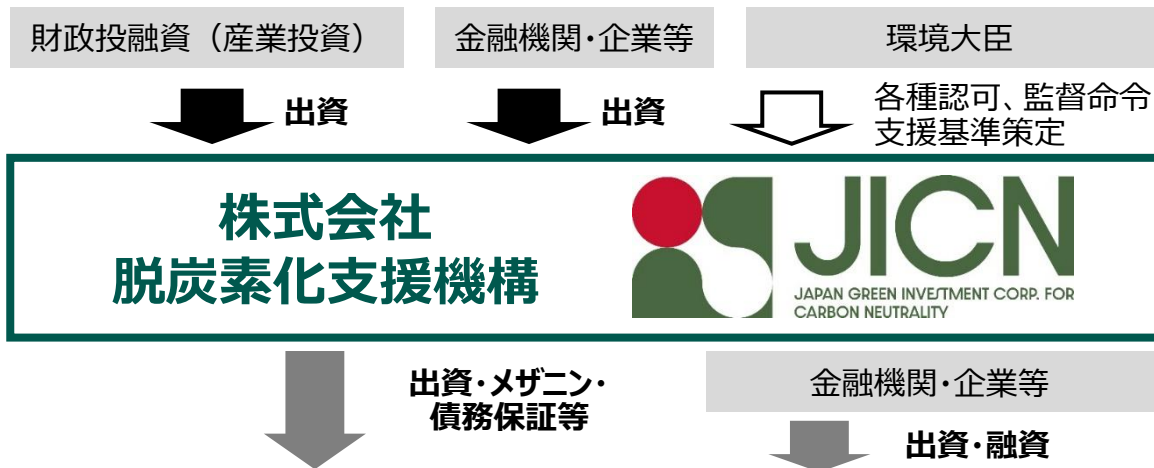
財政投融資（産業投資）

金融機関・企業等

環境大臣

出資

出資

各種認可、監督命令
支援基準策定

株式会社
脱炭素化支援機構

JICN
JAPAN GREEN INVESTMENT CORP. FOR CARBON NEUTRALITY

出資・メザニン・
債務保証等

金融機関・企業等

出資・融資